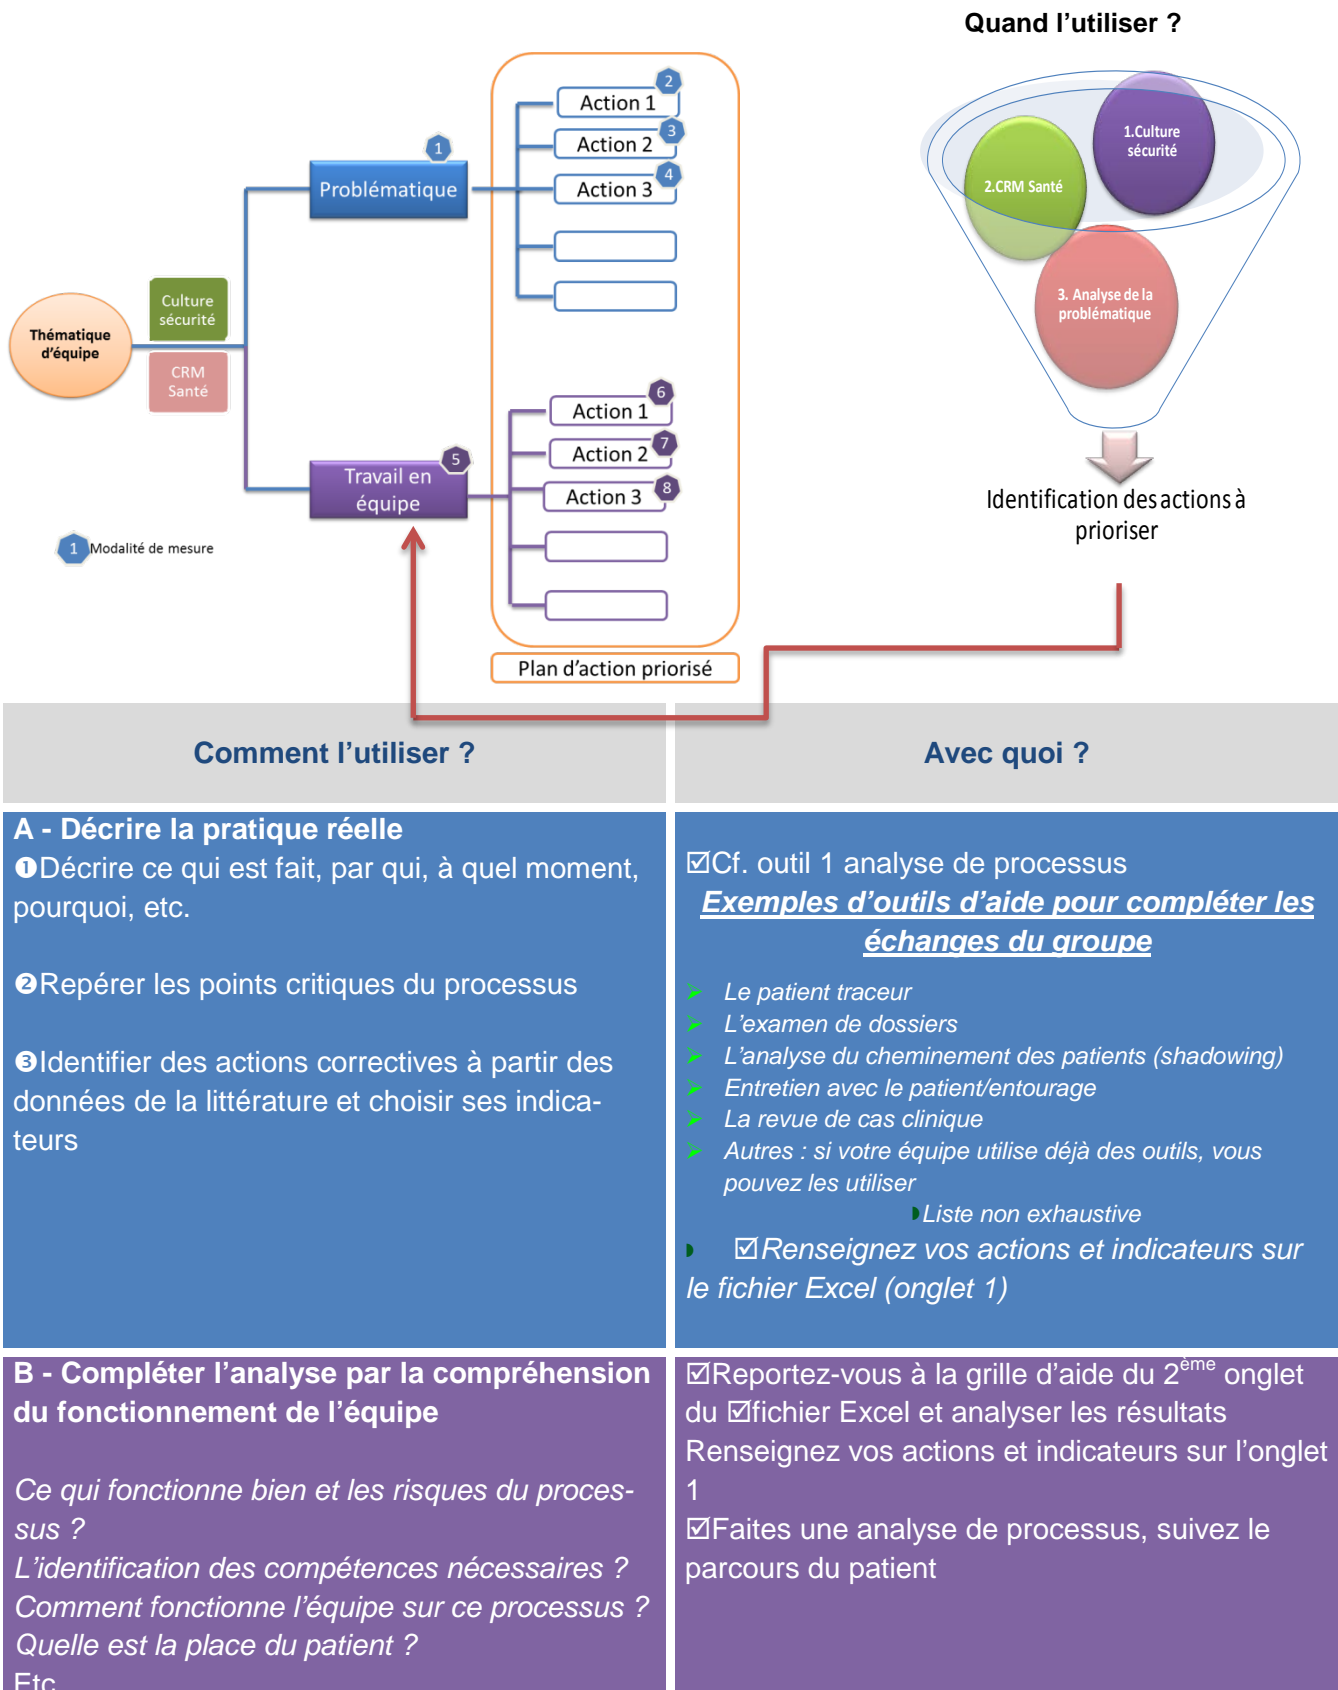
Quand l'utiliser ?

Thématique d'équipe

Culture sécurité

CRM Santé

1 Problématique

2 Action 1
3 Action 2
4 Action 3

5 Travail en équipe

6 Action 1
7 Action 2
8 Action 3

Plan d'action priorisé

1 Modalité de mesure

1.Culture sécurité

2.CRM Santé

3. Analyse de la problématique

Identification des actions à prioriser

| Comment l'utiliser ? | Avec quoi ? |
|---|---|
| **A - Décrire la pratique réelle** ❶Décrire ce qui est fait, par qui, à quel moment, pourquoi, etc. ❷Repérer les points critiques du processus ❸Identifier des actions correctives à partir des données de la littérature et choisir ses indicateurs | ☑Cf. outil 1 analyse de processus *Exemples d'outils d'aide pour compléter les échanges du groupe* ➢ *Le patient traceur* ➢ *L'examen de dossiers* ➢ *L'analyse du cheminement des patients (shadowing)* ➢ *Entretien avec le patient/entourage* ➢ *La revue de cas clinique* ➢ *Autres : si votre équipe utilise déjà des outils, vous pouvez les utiliser* *Liste non exhaustive* ☑*Renseignez vos actions et indicateurs sur le fichier Excel (onglet 1)* |
| **B - Compléter l'analyse par la compréhension du fonctionnement de l'équipe** *Ce qui fonctionne bien et les risques du processus ?* *L'identification des compétences nécessaires ?* *Comment fonctionne l'équipe sur ce processus ?* *Quelle est la place du patient ?* *Etc* | ☑Reportez-vous à la grille d'aide du 2$^{ème}$ onglet du ☑fichier Excel et analyser les résultats Renseignez vos actions et indicateurs sur l'onglet 1 ☑Faites une analyse de processus, suivez le parcours du patient |